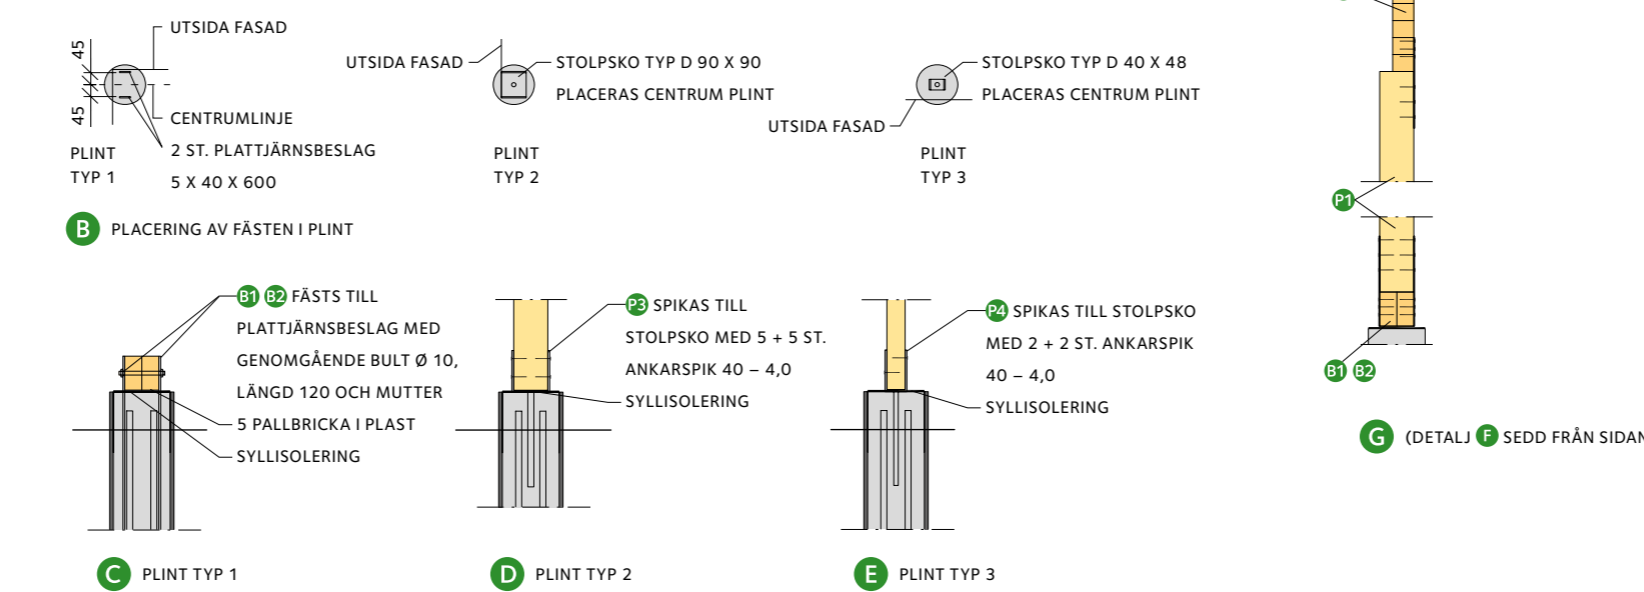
UTSIDA FASAD

45

45

CENTRUMLINJE

PLINT
TYP 1

2 ST. PLATTJÄRNSBESLAG
5 X 40 X 600

UTSIDA FASAD

STOLPSKO TYP D 90 X 90
PLACERAS CENTRUM PLINT

PLINT
TYP 2

STOLPSKO TYP D 40 X 48
PLACERAS CENTRUM PLINT

UTSIDA FASAD

PLINT
TYP 3

B PLACERING AV FÄSTEN I PLINT

B1 B2 FÄSTS TILL PLATTJÄRNSBESLAG MED GENOMGÅENDE BULT Ø 10, LÄNGD 120 OCH MUTTER

5 PALLBRICKA I PLAST

SYLLISOLERING

P3 SPIKAS TILL STOLPSKO MED 5 + 5 ST. ANKARSPIK 40 – 4,0

SYLLISOLERING

P4 SPIKAS TILL STOLPSKO MED 2 + 2 ST. ANKARSPIK 40 – 4,0

SYLLISOLERING

P1

B1 B2

G (DETALJ F SEDD FRÅN SIDAN

C PLINT TYP 1

D PLINT TYP 2

E PLINT TYP 3